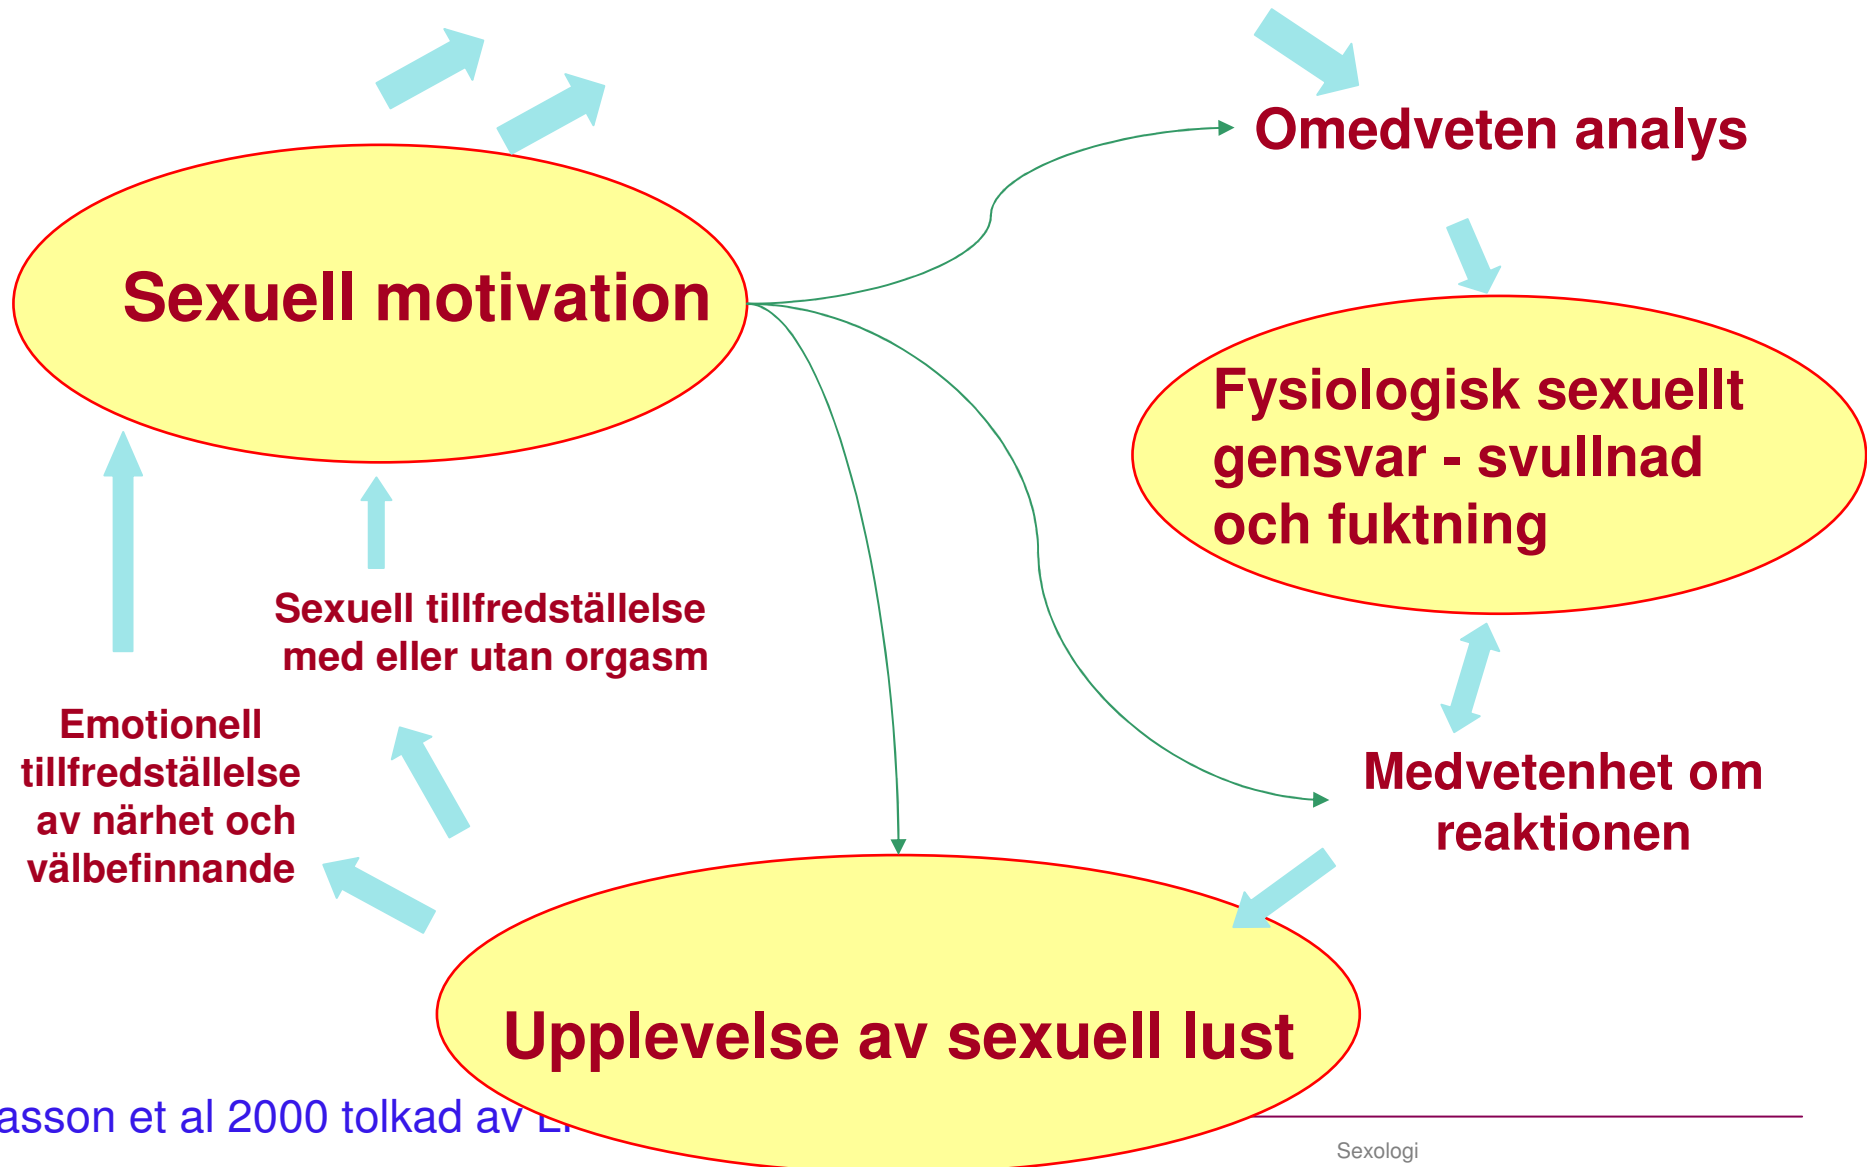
Omedveten analys

Sexuell motivation

Fysiologisk sexuellt gensvar - svullnad och fuktning

Sexuell tillfredställelse med eller utan orgasm

Emotionell tillfredställelse av närhet och välbefinnande

Medvetenhet om reaktionen

Upplevelse av sexuell lust

asson et al 2000 tolkad av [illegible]

Sexologi